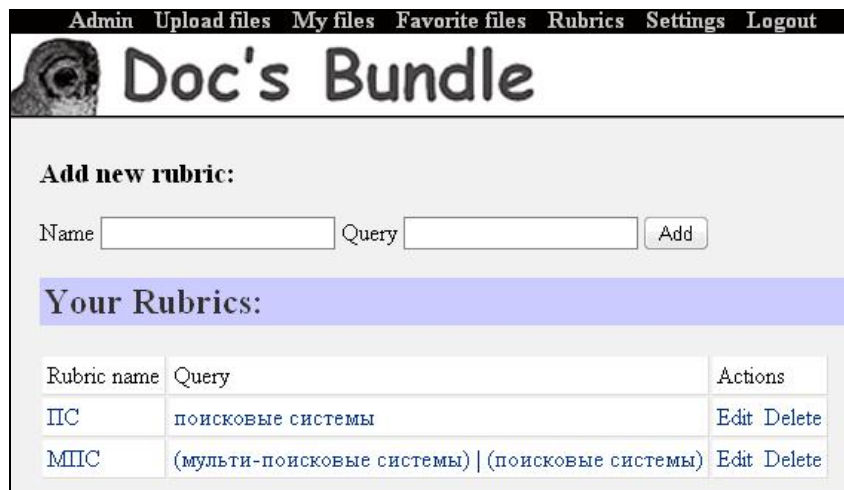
Admin Upload files My files Favorite files Rubrics Settings Logout

Doc's Bundle

**Add new rubric:**

Name Query Add

Your Rubrics:

| Rubric name | Query | Actions |
|---|---|---|
| ПС | поисковые системы | Edit Delete |
| МПС | (мульти-поисковые системы) \| (поисковые системы) | Edit Delete |